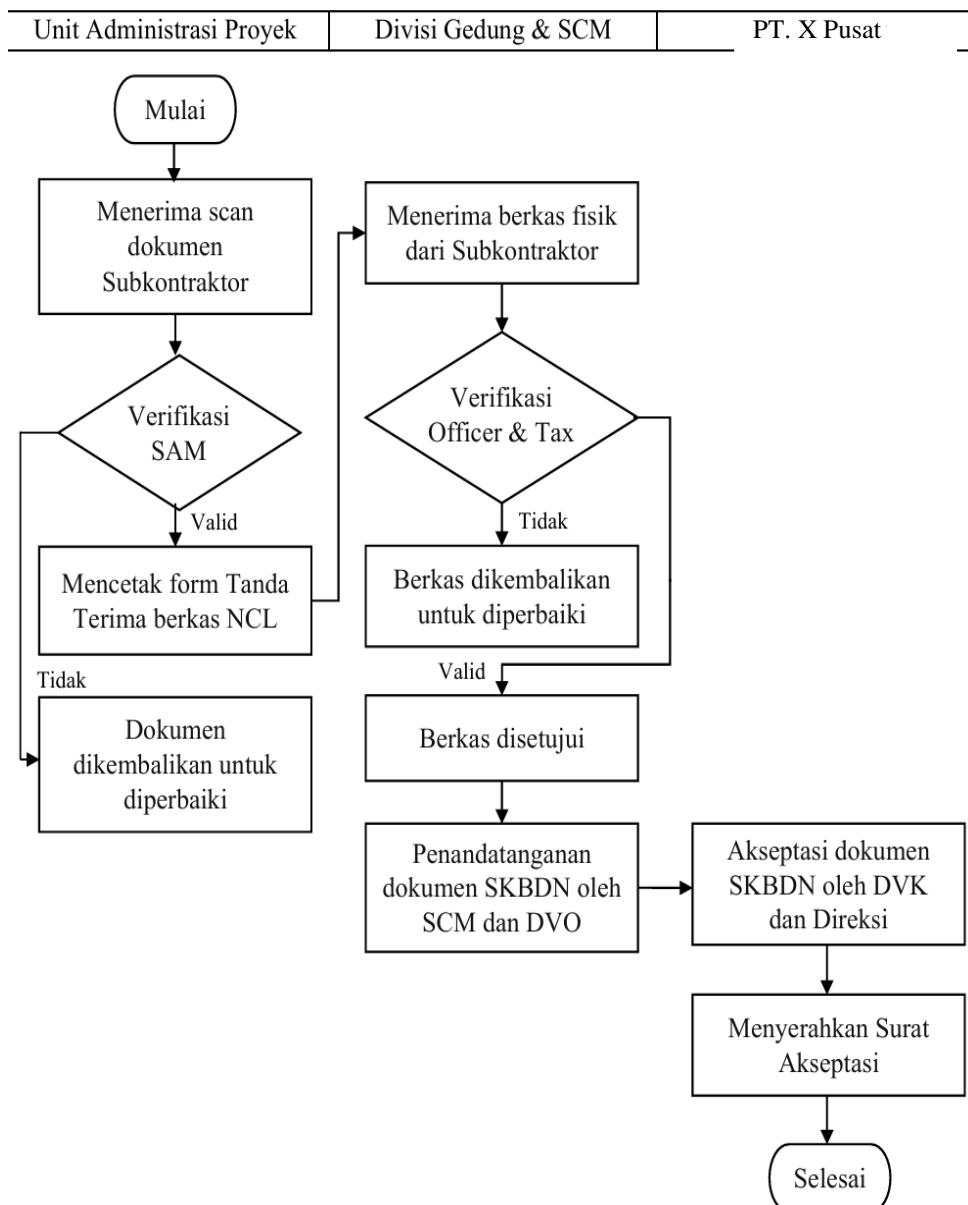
| Unit Administrasi Proyek | Divisi Gedung & SCM | PT. X Pusat |
|---|---|---|

Mulai

Menerima scan dokumen Subkontraktor

Verifikasi SAM

Valid

Mencetak form Tanda Terima berkas NCL

Tidak

Dokumen dikembalikan untuk diperbaiki

Menerima berkas fisik dari Subkontraktor

Verifikasi Officer & Tax

Tidak

Berkas dikembalikan untuk diperbaiki

Valid

Berkas disetujui

Penandatanganan dokumen SKBDN oleh SCM dan DVO

Akseptasi dokumen SKBDN oleh DVK dan Direksi

Menyerahkan Surat Akseptasi

Selesai